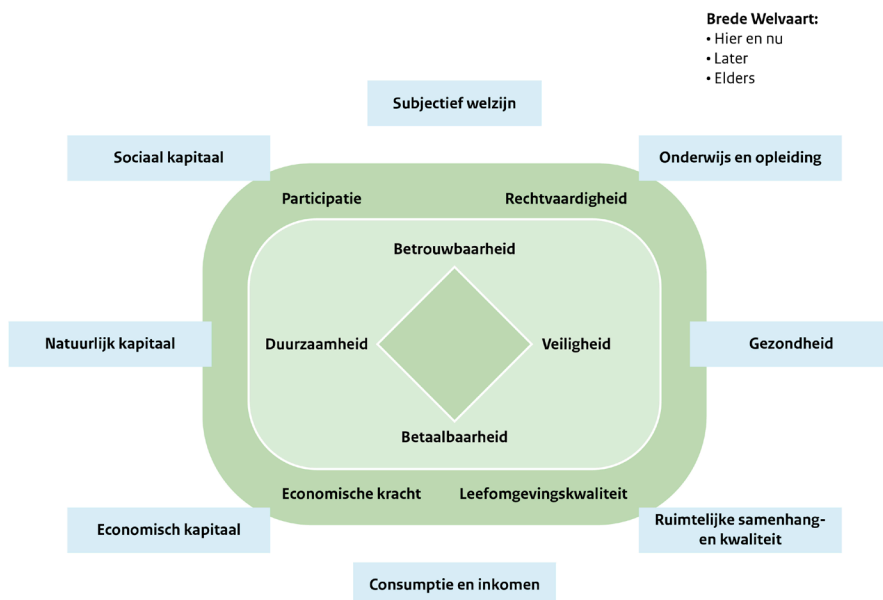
Brede Welvaart:
• Hier en nu
• Later
• Elders

Subjectief welzijn

Sociaal kapitaal

Onderwijs en opleiding

Participatie

Rechtvaardigheid

Betrouwbaarheid

Natuurlijk kapitaal

Duurzaamheid

Veiligheid

Gezondheid

Betaalbaarheid

Economische kracht

Leefomgevingskwaliteit

Economisch kapitaal

Ruimtelijke samenhang- en kwaliteit

Consumptie en inkomen